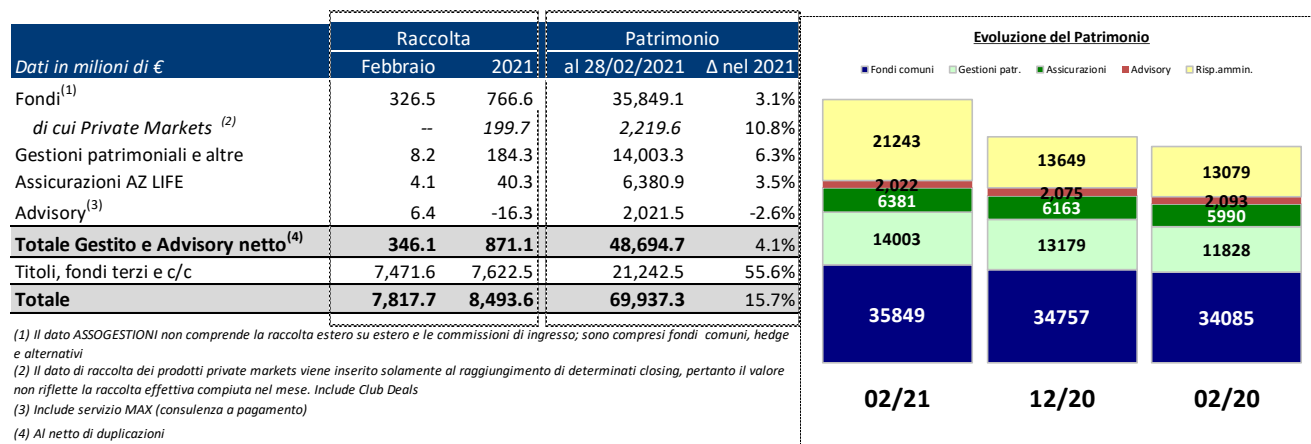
| Dati in milioni di € | Raccolta Febbraio | Raccolta 2021 | Patrimonio al 28/02/2021 | Patrimonio Δ nel 2021 |
|---|---|---|---|---|
| Fondi$^{(1)}$ | 326.5 | 766.6 | 35,849.1 | 3.1% |
| di cui Private Markets $^{(2)}$ | -- | 199.7 | 2,219.6 | 10.8% |
| Gestioni patrimoniali e altre | 8.2 | 184.3 | 14,003.3 | 6.3% |
| Assicurazioni AZ LIFE | 4.1 | 40.3 | 6,380.9 | 3.5% |
| Advisory$^{(3)}$ | 6.4 | -16.3 | 2,021.5 | -2.6% |
| **Totale Gestito e Advisory netto$^{(4)}$** | **346.1** | **871.1** | **48,694.7** | 4.1% |
| Titoli, fondi terzi e c/c | 7,471.6 | 7,622.5 | 21,242.5 | 55.6% |
| **Totale** | **7,817.7** | **8,493.6** | **69,937.3** | 15.7% |

(1) Il dato ASSOGESTIONI non comprende la raccolta estero su estero e le commissioni di ingresso; sono compresi fondi comuni, hedge e alternativi
(2) Il dato di raccolta dei prodotti private markets viene inserito solamente al raggiungimento di determinati closing, pertanto il valore non riflette la raccolta effettiva compiuta nel mese. Include Club Deals
(3) Include servizio MAX (consulenza a pagamento)
(4) Al netto di duplicazioni

Evoluzione del Patrimonio

Fondi comuni Gestioni patr. Assicurazioni Advisory Risp.ammin.

21243
2,022
6381
14003
35849

13649
2,075
6163
13179
34757

13079
2,093
5990
11828
34085

02/21 12/20 02/20